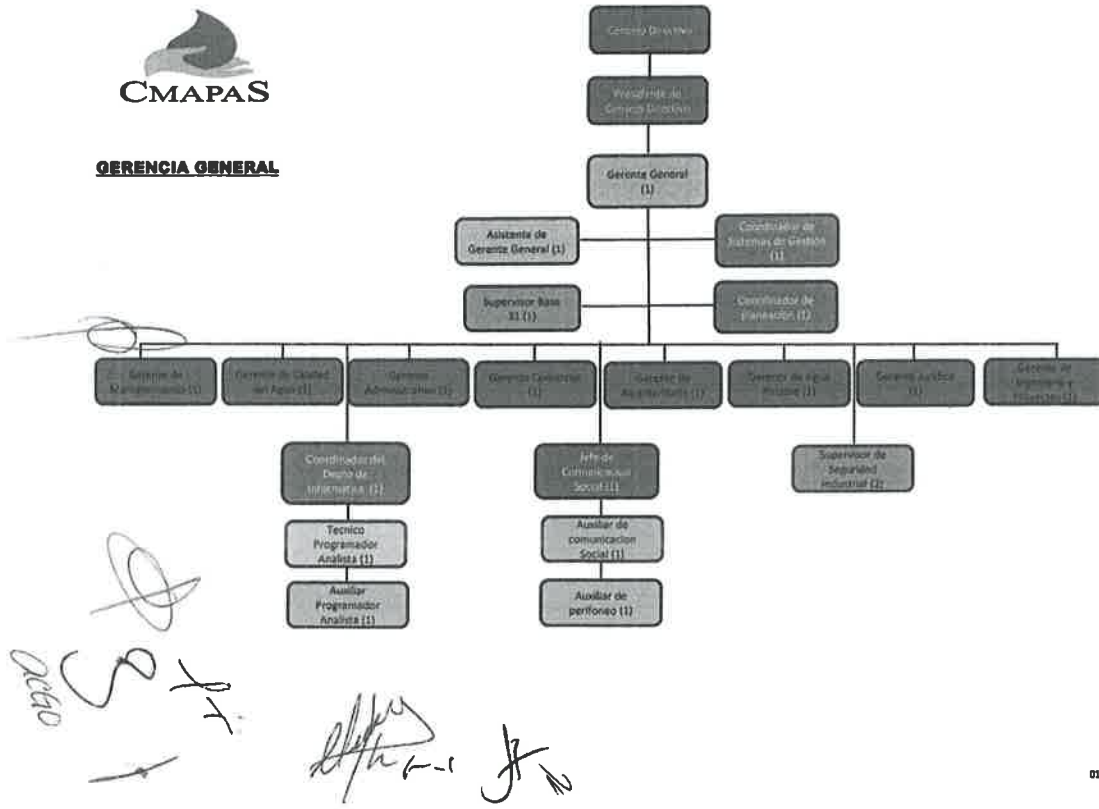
CMAPAS

GERENCIA GENERAL

Consejo Directivo

Presidente de Consejo Directivo

Gerente General (1)

Asistente de Gerente General (1)

Coordinador de Sistemas de Gestion (1)

Supervisor Base 31 (1)

Coordinador de Planeacion (1)

Gerente de Mantenimiento (1)

Gerente de Calidad del Agua (1)

Gerente Administrativo (1)

Gerente Comercial (1)

Gerente de Alcantarillado (1)

Gerente de Agua Potable (1)

Gerente Juridico (1)

Gerente de Ingenieria y Proyectos (1)

Coordinador del Depto de Informatica (1)

Tecnico Programador Analista (1)

Auxiliar Programador Analista (1)

Jefe de Comunicacion Social (1)

Auxiliar de comunicacion Social (1)

Auxiliar de perifoneo (1)

Supervisor de Seguridad Industrial (2)

01